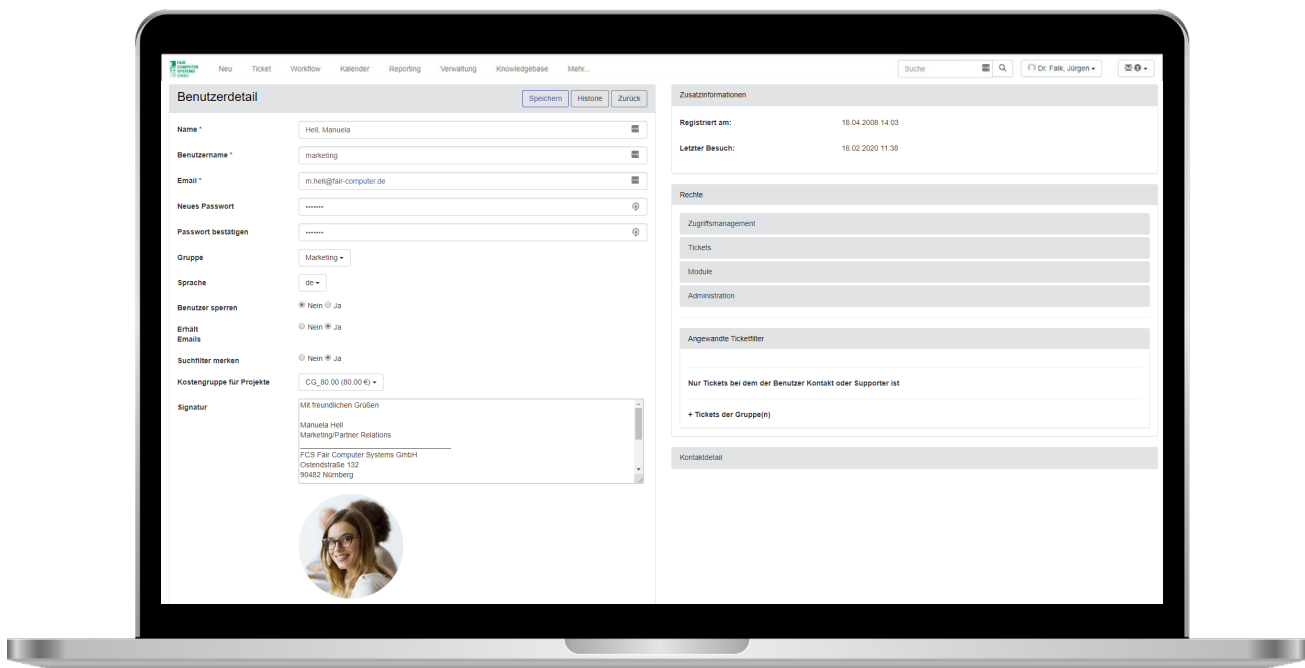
FAIR COMPUTER SYSTEMS GmbH

Neu Ticket Workflow Kalender Reporting Verwaltung Knowledgebase Mehr...

Suche

Dr. Falk, Jürgen

Benutzerdetail

Speichern Historie Zurück

Name * Hell, Manuela

Benutzername * marketing

Email * m.hell@fair-computer.de

Neues Passwort •••••••

Passwort bestätigen •••••••

Gruppe Marketing

Sprache de

Benutzer sperren Nein Ja

Erhält Emails Nein Ja

Suchfilter merken Nein Ja

Kostengruppe für Projekte CG_80.00 (80.00 €)

Signatur
Mit freundlichen Grüßen

Manuela Hell
Marketing/Partner Relations

FCS Fair Computer Systems GmbH
Ostendstraße 132
90482 Nürnberg

Zusatzinformationen

Registriert am: 18.04.2008 14:03

Letzter Besuch: 18.02.2020 11:38

Rechte

Zugriffsmanagement

Tickets

Module

Administration

Angewandte Ticketfilter

Nur Tickets bei dem der Benutzer Kontakt oder Supporter ist

+ Tickets der Gruppe(n)

Kontaktdetail